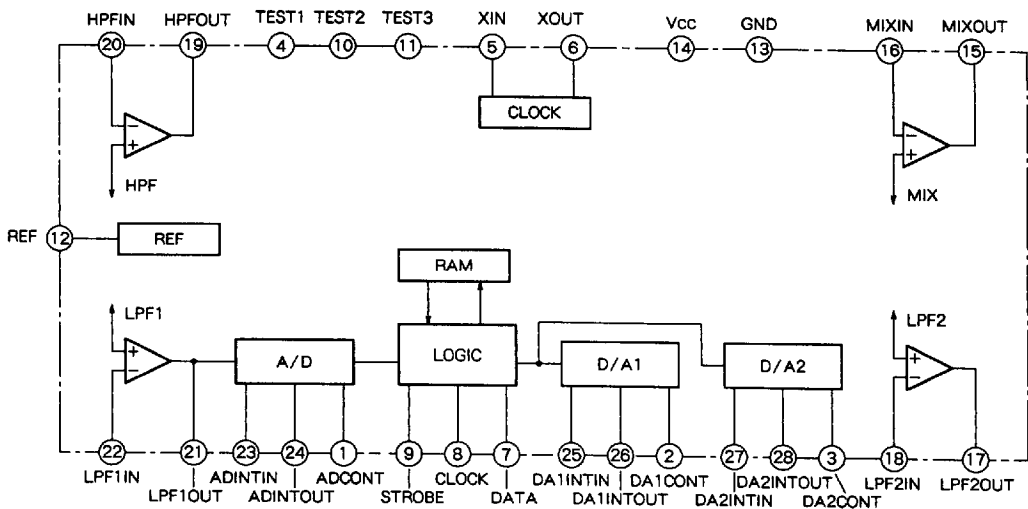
HPFIN 20
HPFOUT 19
TEST1 4
TEST2 10
TEST3 11
XIN 5
XOUT 6
Vcc 14
GND 13
MIXIN 16
MIXOUT 15

CLOCK

HPF
MIX

REF 12
REF

RAM
LPF1
A/D
LOGIC
D/A1
D/A2
LPF2

22 LPF1IN
21 LPF1OUT
23 ADINTIN
24 ADINTOUT
1 ADCONT
9 STROBE
8 CLOCK
7 DATA
25 DA1INTIN
26 DA1INTOUT
2 DA1CONT
27 DA2INTIN
28 DA2INTOUT
3 DA2CONT
18 LPF2IN
17 LPF2OUT